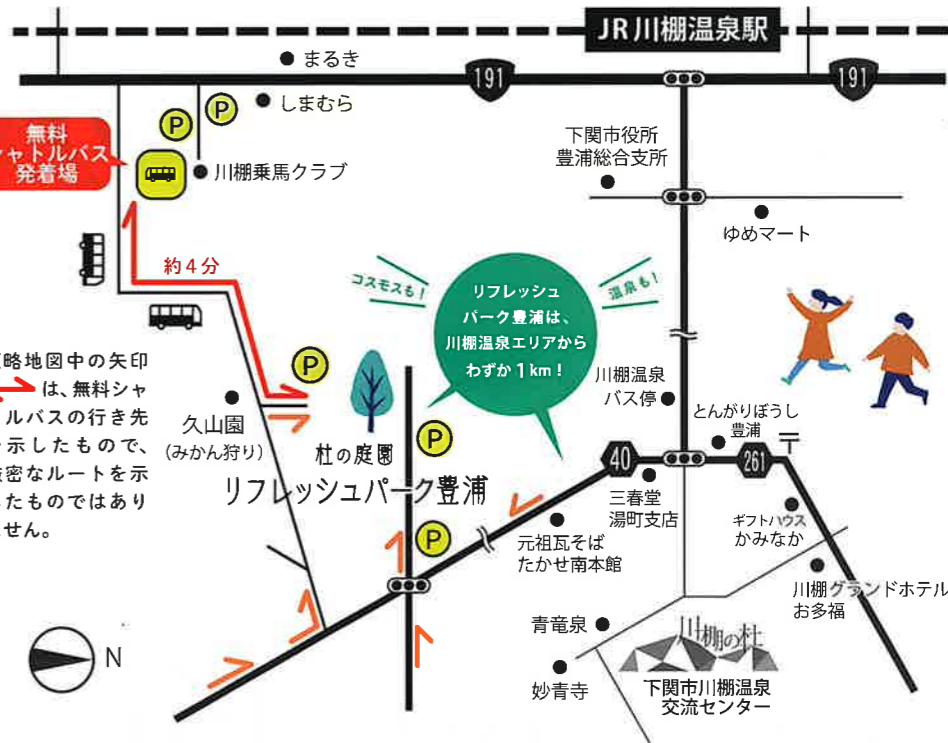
JR川棚温泉駅

191

191

まるき

しまむら

P

P

無料
ャトルバス
発着場

川棚乗馬クラブ

下関市役所
豊浦総合支所

ゆめマート

約4分

コスモスも!

温泉も!

リフレッシュパーク豊浦は、川棚温泉エリアからわずか1km!

略地図中の矢印
は、無料シャ
ルバスの行き先
示したもので、
密なルートを示
たものではあり
せん。

P

川棚温泉
バス停

久山園
(みかん狩り)

とんがりぼうし
豊浦

杜の庭園

P

リフレッシュパーク豊浦

40

261

三春堂
湯町支店

ギフトハウス
かみなか

P

元祖瓦そば
たかせ南本館

川棚グランドホテル
お多福

青竜泉

川棚の杜

N

妙青寺

下関市川棚温泉
交流センター